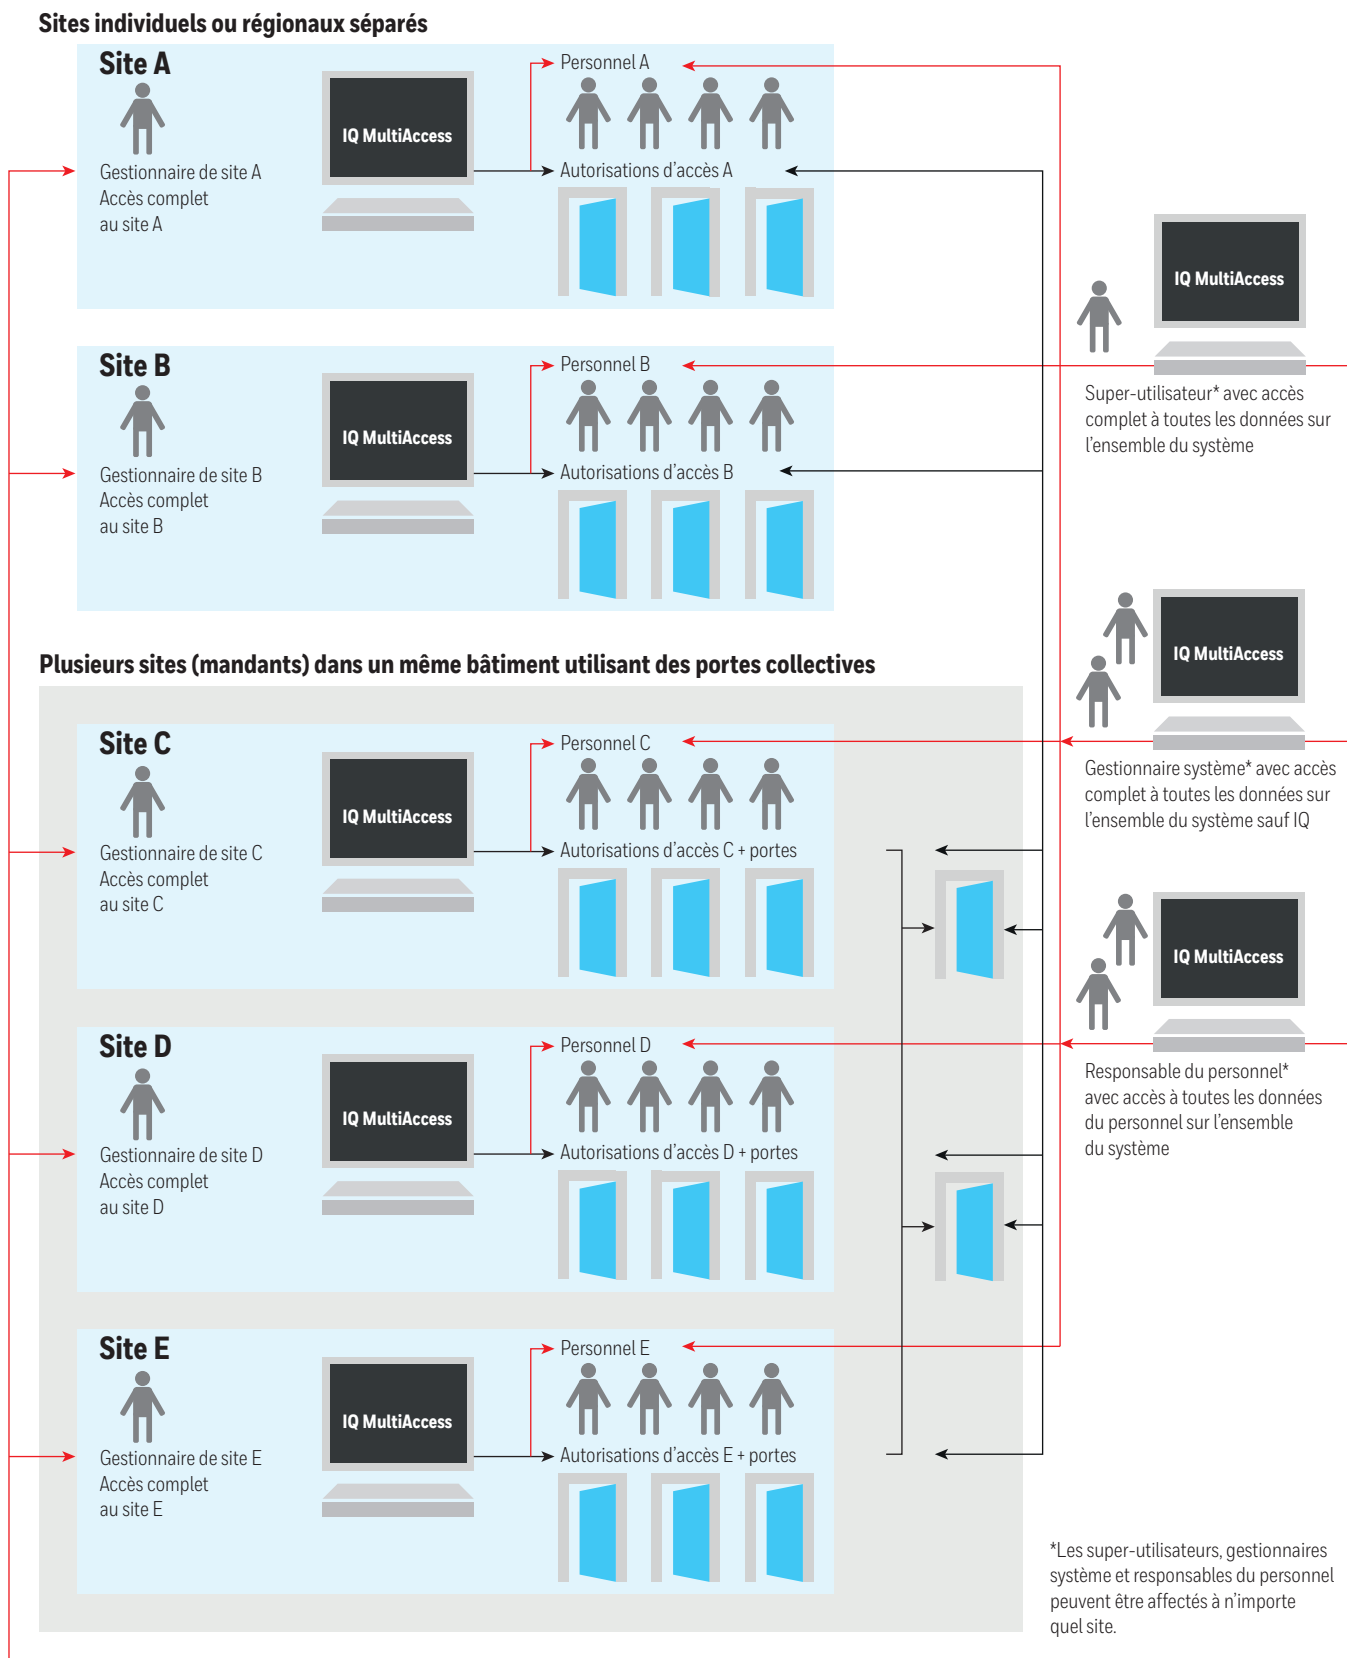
Sites individuels ou régionaux séparés

Site A

Gestionnaire de site A
Accès complet
au site A

IQ MultiAccess

Personnel A

Autorisations d'accès A

Site B

Gestionnaire de site B
Accès complet
au site B

IQ MultiAccess

Personnel B

Autorisations d'accès B

IQ MultiAccess

Super-utilisateur* avec accès complet à toutes les données sur l'ensemble du système

Plusieurs sites (mandants) dans un même bâtiment utilisant des portes collectives

Site C

Gestionnaire de site C
Accès complet
au site C

IQ MultiAccess

Personnel C

Autorisations d'accès C + portes

IQ MultiAccess

Gestionnaire système* avec accès complet à toutes les données sur l'ensemble du système sauf IQ

Site D

Gestionnaire de site D
Accès complet
au site D

IQ MultiAccess

Personnel D

Autorisations d'accès D + portes

IQ MultiAccess

Responsable du personnel* avec accès à toutes les données du personnel sur l'ensemble du système

Site E

Gestionnaire de site E
Accès complet
au site E

IQ MultiAccess

Personnel E

Autorisations d'accès E + portes

*Les super-utilisateurs, gestionnaires système et responsables du personnel peuvent être affectés à n'importe quel site.